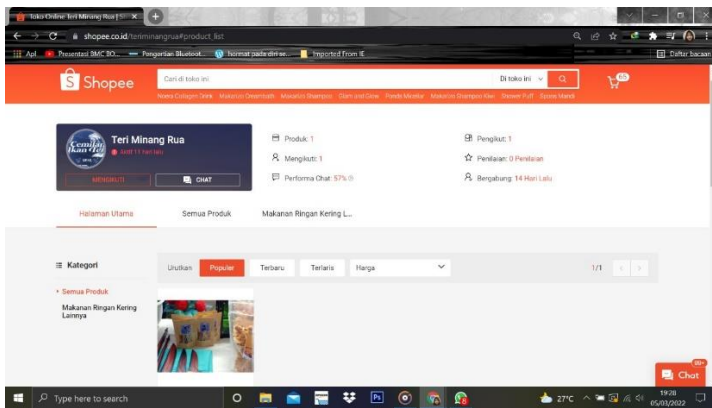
Toko Online Teri Minang Rua | Sh ×

shopee.co.id/teriminangrua#product_list

Apl  Presentasi SMC BO...  Pengertian Bluetoot...  hormat pada diri se...  Imported From IE  Daftar bacaan

Shopee

Cari di toko ini

Di toko ini

Nivea Collagen Drink  Makanan Oleh-oleh  Makarizo Shampoo  Glam and Glow  Pendy Micellar  Makarizo Shampoo Kiwi  Shower Puff  Sabun Mandi

Teri Minang Rua

Aktif 11 Hari lalu

MENGIKUTI

CHAT

Produk: 1

Mengikuti: 1

Performa Chat: 57% ⓘ

Pengikut: 1

Penilaian: 0 Penilaian

Bergabung: 14 Hari Lalu

Halaman Utama

Semua Produk

Makanan Ringan Kering L...

Kategori

Semua Produk

Makanan Ringan Kering Lainnya

Urutkan

Populer

Terbaru

Terlaris

Harga

1/1

Chat

Type here to search

27°C

19:28
05/03/2022